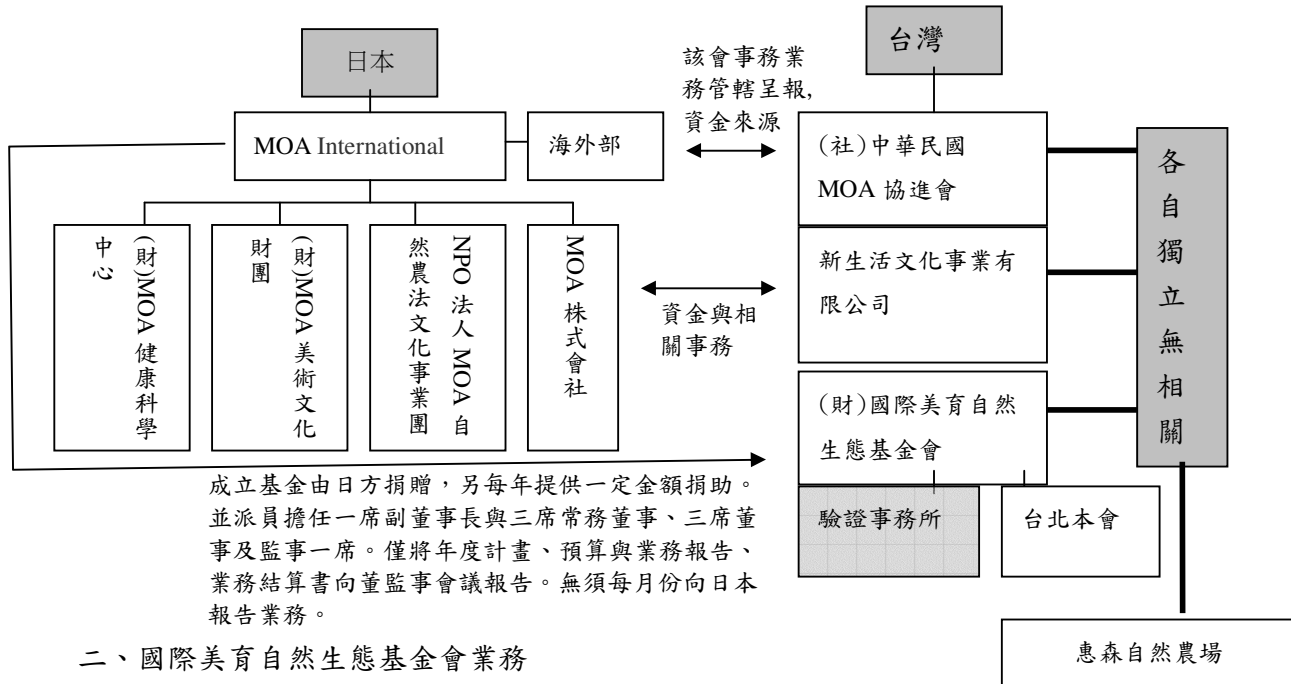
日本

MOA International

海外部

(財)MOA 健康科學中心

(財)MOA 美術文化財團

NPO 法人 MOA 自然農法文化事業團

MOA 株式會社

該會事務業務管轄呈報,資金來源

資金與相關事務

台灣

(社)中華民國 MOA 協進會

新生活文化事業有限公司

(財)國際美育自然生態基金會

各自獨立無相關

驗證事務所

台北本會

惠森自然農場

成立基金由日方捐贈,另每年提供一定金額捐助。並派員擔任一席副董事長與三席常務董事、三席董事及監事一席。僅將年度計畫、預算與業務報告、業務結算書向董監事會議報告。無須每月份向日本報告業務。

二、國際美育自然生態基金會業務